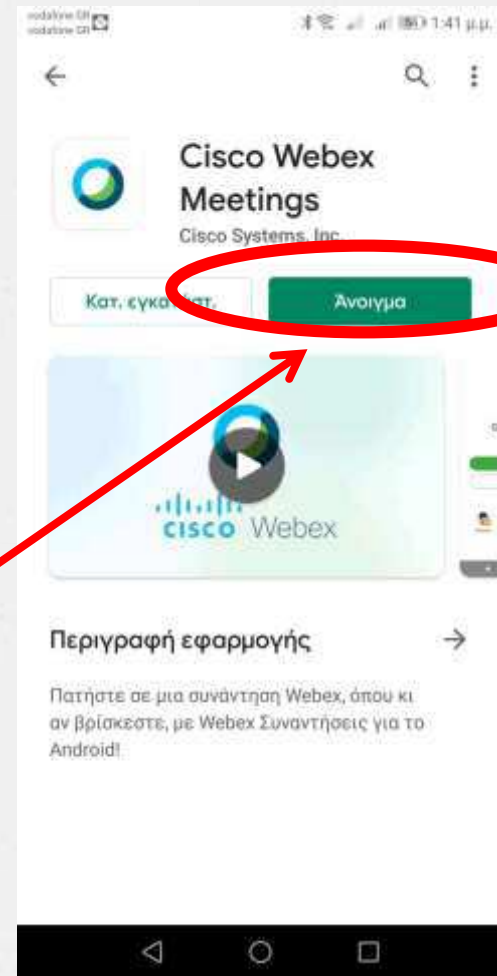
vodafone GR
vodafone GR

1:41 μ.μ.

Cisco Webex Meetings

Cisco Systems, Inc.

Κατ. εγκα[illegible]ατ.

Άνοιγμα

cisco Webex

Περιγραφή εφαρμογής

Πατήστε σε μια συνάντηση Webex, όπου κι αν βρίσκεστε, με Webex Συναντήσεις για το Android!